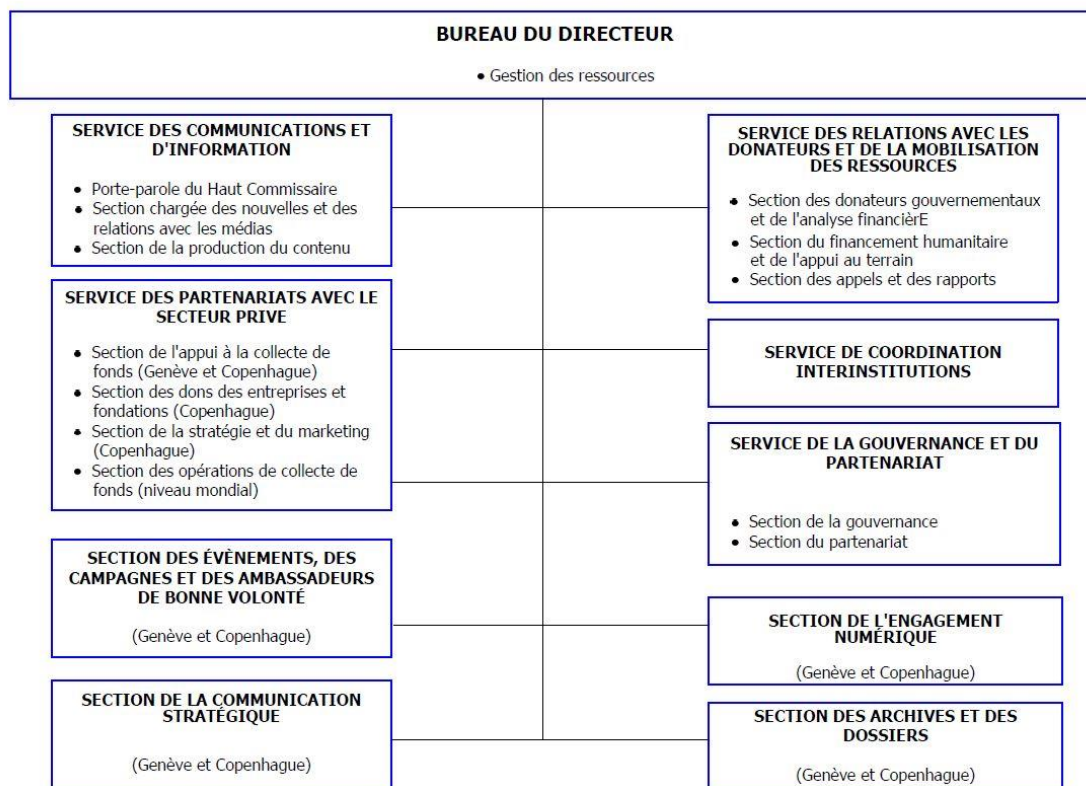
BUREAU DU DIRECTEUR

• Gestion des ressources

SERVICE DES COMMUNICATIONS ET D'INFORMATION

• Porte-parole du Haut Commissaire
• Section chargée des nouvelles et des relations avec les médias
• Section de la production du contenu

SERVICE DES PARTENARIATS AVEC LE SECTEUR PRIVE

• Section de l'appui à la collecte de fonds (Genève et Copenhague)
• Section des dons des entreprises et fondations (Copenhague)
• Section de la stratégie et du marketing (Copenhague)
• Section des opérations de collecte de fonds (niveau mondial)

SECTION DES ÉVÈNEMENTS, DES CAMPAGNES ET DES AMBASSADEURS DE BONNE VOLONTÉ

(Genève et Copenhague)

SECTION DE LA COMMUNICATION STRATÉGIQUE

(Genève et Copenhague)

SERVICE DES RELATIONS AVEC LES DONATEURS ET DE LA MOBILISATION DES RESSOURCES

• Section des donateurs gouvernementaux et de l'analyse financièrE
• Section du financement humanitaire et de l'appui au terrain
• Section des appels et des rapports

SERVICE DE COORDINATION INTERINSTITUTIONS

SERVICE DE LA GOUVERNANCE ET DU PARTENARIAT

• Section de la gouvernance
• Section du partenariat

SECTION DE L'ENGAGEMENT NUMÉRIQUE

(Genève et Copenhague)

SECTION DES ARCHIVES ET DES DOSSIERS

(Genève et Copenhague)